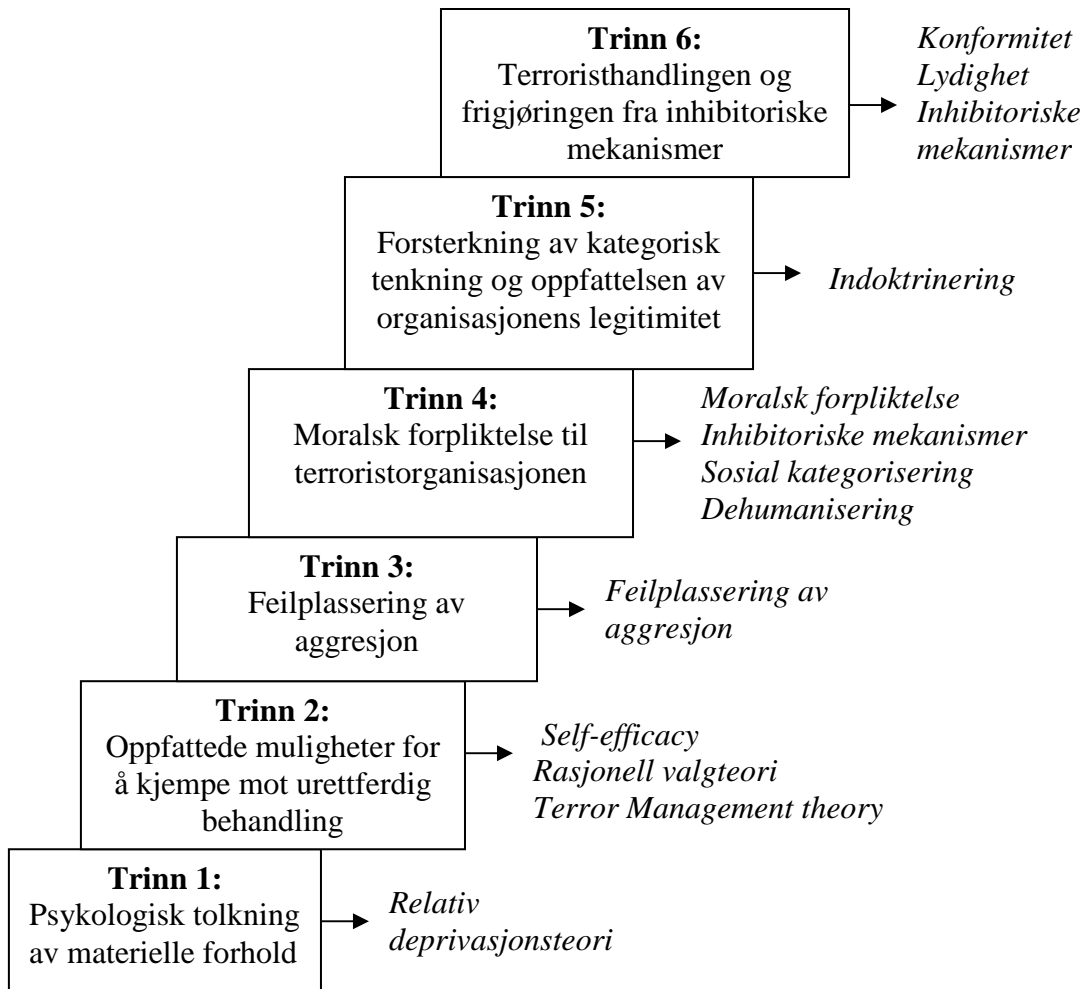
**Trinn 6:**
Terroristhandlingen og frigjøringen fra inhibitoriske mekanismer

*Konformitet*
*Lydighet*
*Inhibitoriske mekanismer*

**Trinn 5:**
Forsterkning av kategorisk tenkning og oppfattelsen av organisasjonens legitimitet

*Indoktrinering*

**Trinn 4:**
Moralsk forpliktelse til terroristorganisasjonen

*Moralsk forpliktelse*
*Inhibitoriske mekanismer*
*Sosial kategorisering*
*Dehumanisering*

**Trinn 3:**
Feilplassering av aggresjon

*Feilplassering av aggresjon*

**Trinn 2:**
Oppfattede muligheter for å kjempe mot urettferdig behandling

*Self-efficacy*
*Rasjonell valgteori*
*Terror Management theory*

**Trinn 1:**
Psykologisk tolkning av materielle forhold

*Relativ deprivasjonsteori*